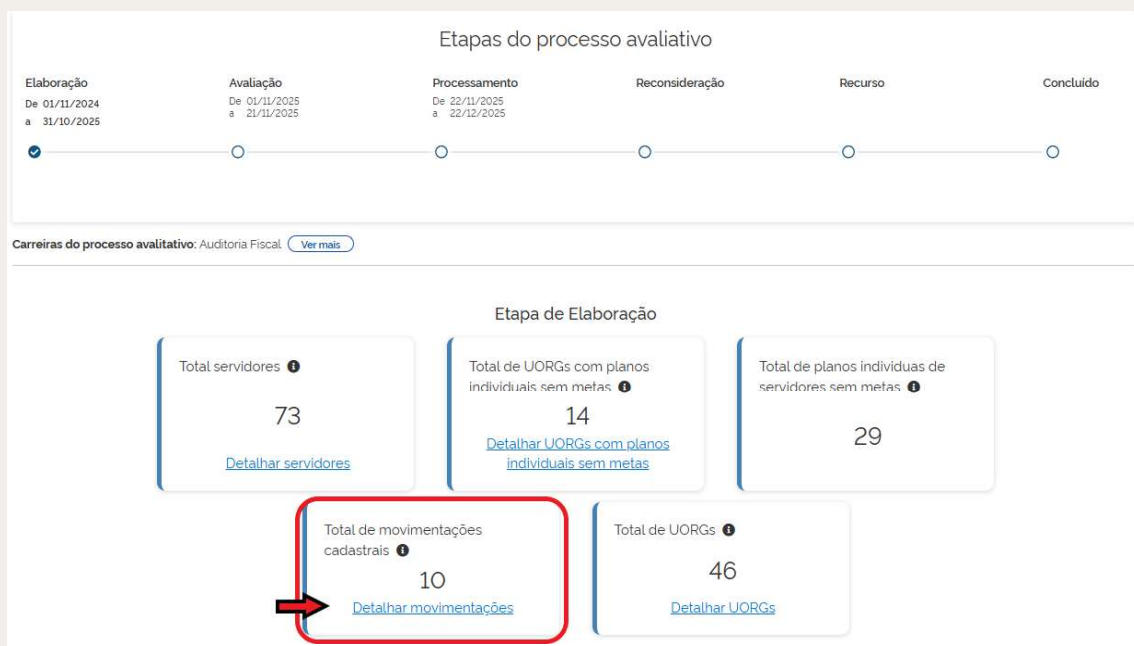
Etapas do processo avaliativo

Elaboração
De 01/11/2024
a 31/10/2025

Avaliação
De 01/11/2025
a 21/11/2025

Processamento
De 22/11/2025
a 22/12/2025

Reconsideração

Recurso

Concluído

Carreiras do processo avalitativo: Auditoria Fiscal Ver mais

Etapa de Elaboração

Total servidores
73
Detalhar servidores

Total de UORGs com planos individuais sem metas
14
Detalhar UORGs com planos individuais sem metas

Total de planos individuas de servidores sem metas
29

Total de movimentações cadastrais
10
Detalhar movimentações

Total de UORGs
46
Detalhar UORGs